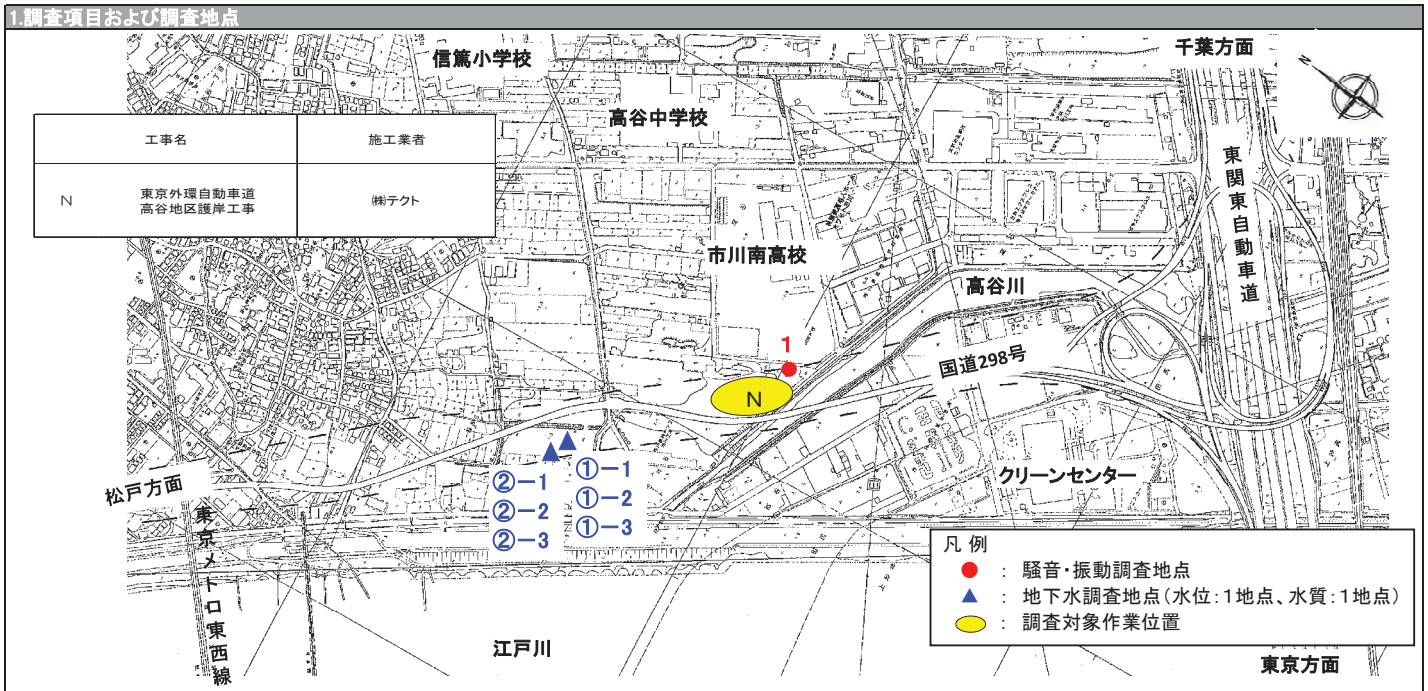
1.調査項目および調査地点

信篤小学校

千葉方面

高谷中学校

| 工事名 | | 施工業者 |
|---|---|---|
| N | 東京外環自動車道 高谷地区護岸工事 | ㈱テクト |

東関東自動車道

市川南高校

高谷川

1

国道298号

N

①−1
①−2
①−3

②−1
②−2
②−3

松戸方面

クリーンセンター

東京メトロ東西線

凡 例
● : 騒音・振動調査地点
▲ : 地下水調査地点（水位：1地点、水質：1地点）
: 調査対象作業位置

江戸川

東京方面